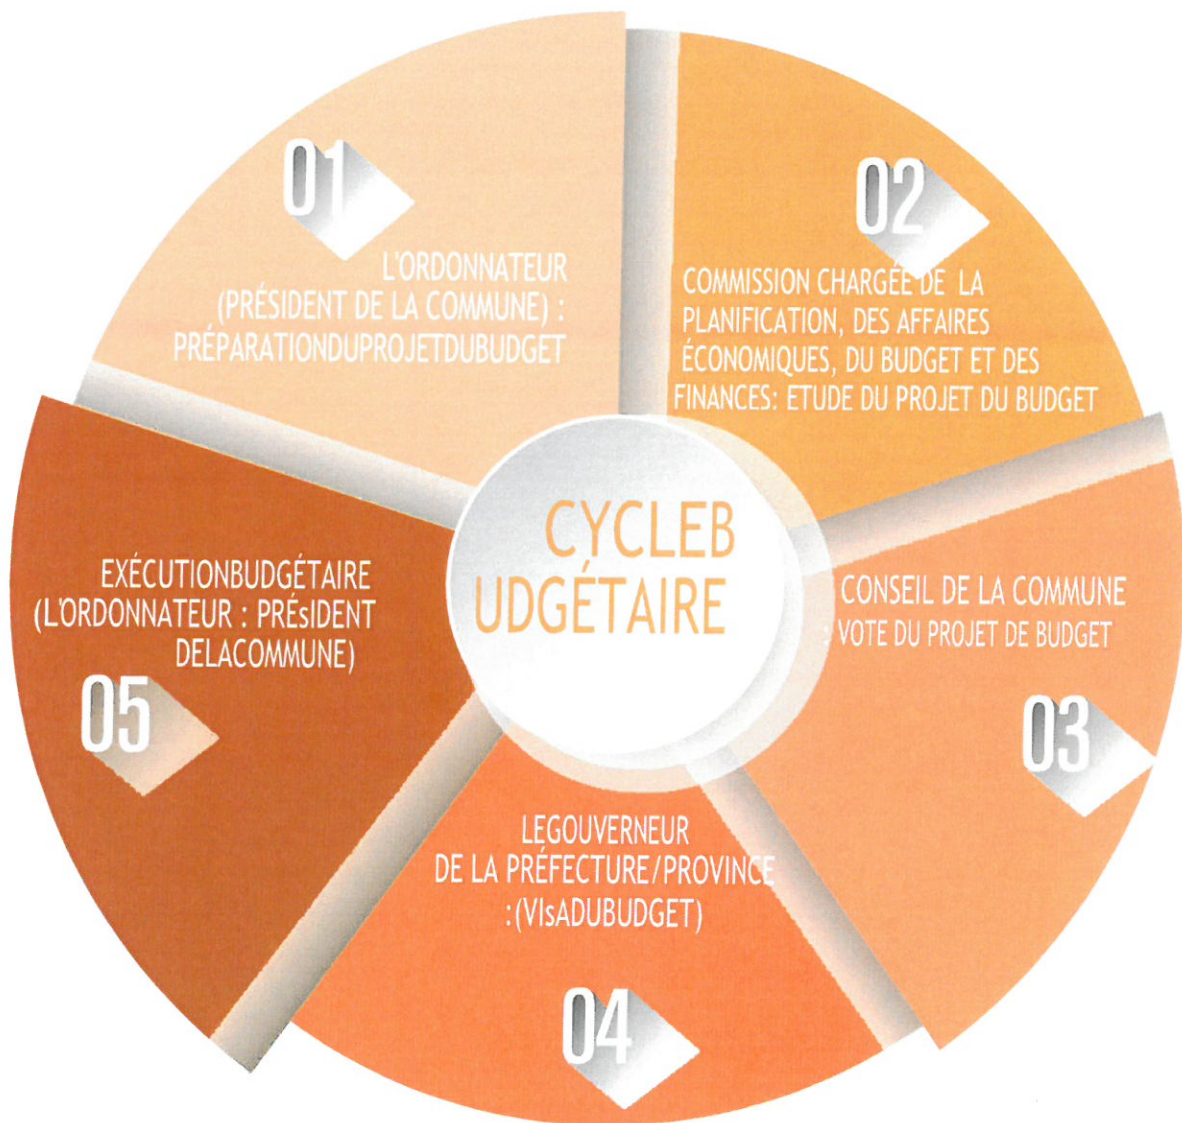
CYCLEB
UDGÉTAIRE

01

L'ORDONNATEUR
(PRÉSIDENT DE LA COMMUNE) :
PRÉPARATIONDUPROJETDUBUDGET

02

COMMISSION CHARGÉE DE LA PLANIFICATION, DES AFFAIRES ÉCONOMIQUES, DU BUDGET ET DES FINANCES: ETUDE DU PROJET DU BUDGET

CONSEIL DE LA COMMUNE
: VOTE DU PROJET DE BUDGET

03

LEGOUVERNEUR
DE LA PRÉFECTURE/PROVINCE
:(VIsADUBUDGET)

04

EXÉCUTIONBUDGÉTAIRE
(L'ORDONNATEUR : PRÉsIDENT
DELACOMMUNE)

05